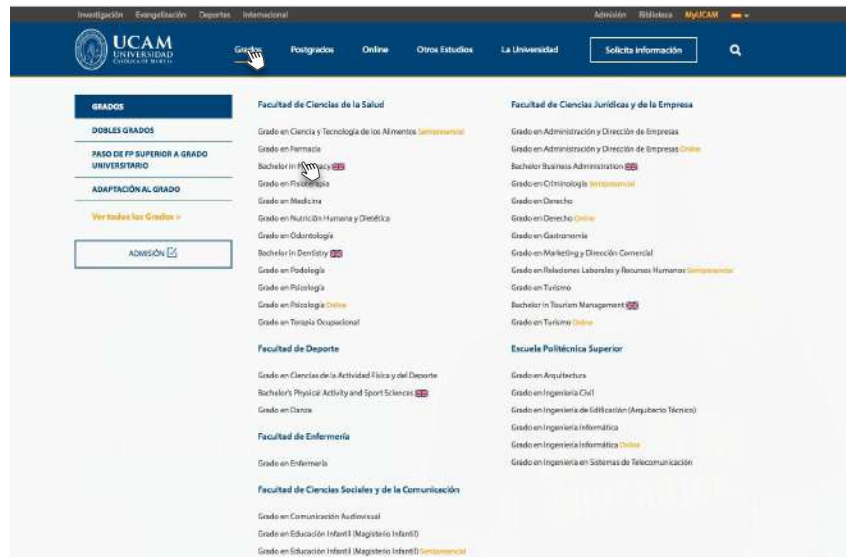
Investigación Evangelización Deportes Internacional

Admisión Biblioteca MyUCAM

UCAM UNIVERSIDAD CATÓLICA DE MURCIA

Grados Postgrados Online Otros Estudios La Universidad Solicita información

GRADOS

DOBLES GRADOS

PASO DE FP SUPERIOR A GRADO UNIVERSITARIO

ADAPTACIÓN AL GRADO

Ver todos los Grados >

ADMISIÓN

Facultad de Ciencias de la Salud

Grado en Ciencia y Tecnología de los Alimentos Semipresencial

Grado en Farmacia

Bachelor in Pharmacy

Grado en Fisioterapia

Grado en Medicina

Grado en Nutrición Humana y Dietética

Grado en Odontología

Bachelor in Dentistry

Grado en Podología

Grado en Psicología

Grado en Psicología Online

Grado en Terapia Ocupacional

Facultad de Deporte

Grado en Ciencias de la Actividad Física y del Deporte

Bachelor's Physical Activity and Sport Sciences

Grado en Danza

Facultad de Enfermería

Grado en Enfermería

Facultad de Ciencias Sociales y de la Comunicación

Grado en Comunicación Audiovisual

Grado en Educación Infantil (Magisterio Infantil)

Grado en Educación Infantil (Magisterio Infantil) Semipresencial

Facultad de Ciencias Jurídicas y de la Empresa

Grado en Administración y Dirección de Empresas

Grado en Administración y Dirección de Empresas Online

Bachelor Business Administration

Grado en Criminología Semipresencial

Grado en Derecho

Grado en Derecho Online

Grado en Gastronomía

Grado en Marketing y Dirección Comercial

Grado en Relaciones Laborales y Recursos Humanos Semipresencial

Grado en Turismo

Bachelor in Tourism Management

Grado en Turismo Online

Escuela Politécnica Superior

Grado en Arquitectura

Grado en Ingeniería Civil

Grado en Ingeniería de Edificación (Arquitecto Técnico)

Grado en Ingeniería Informática

Grado en Ingeniería Informática Online

Grado en Ingeniería en Sistemas de Telecomunicación